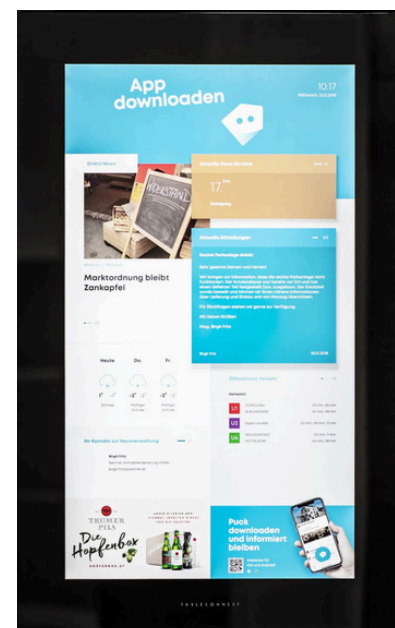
App downloaden

10:17

Global News

Marktordnung bleibt Zankapfel

Aktuelle Hausnachrichten

17.

Aktuelle Mitteilungen

Heute

Do.

Fr.

Ihr Kontakt zur Hausverwaltung

Birgit Pilz

Öffentlicher Verkehr

U1

U2

U4

TRUMER PILS

Die Hopfenbox

Puck downloaden und informiert bleiben

TABLECONNECT